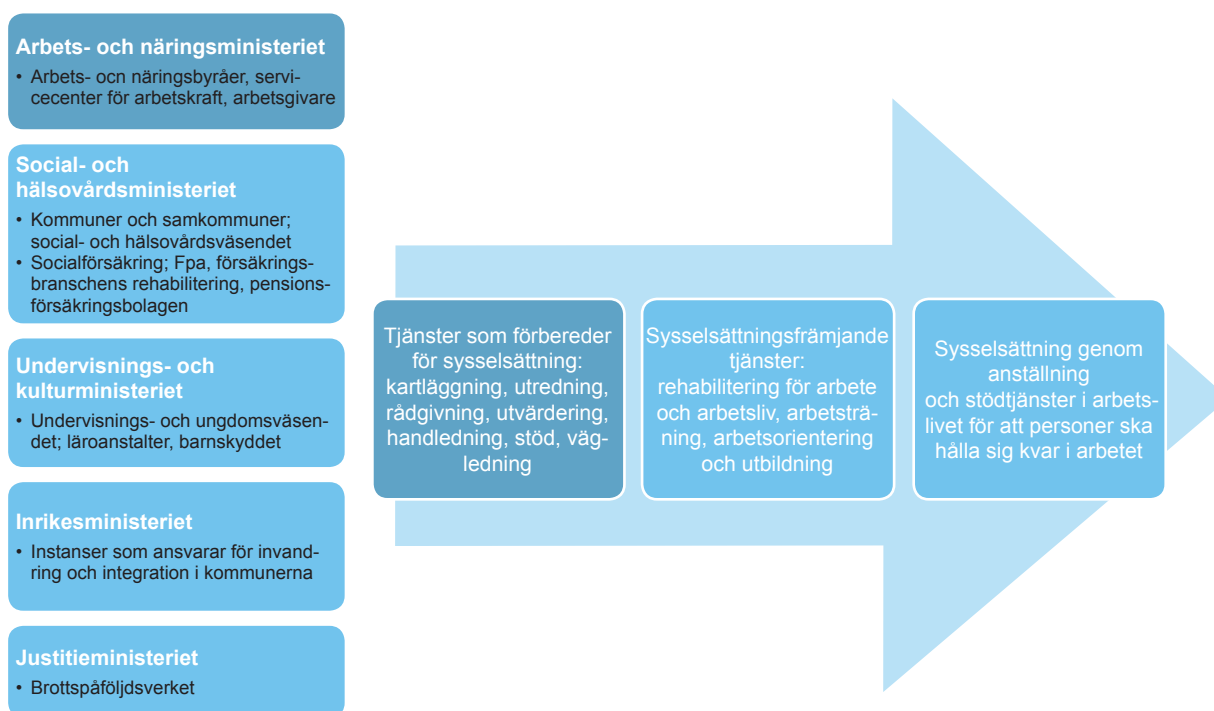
Arbets- och näringsministeriet
• Arbets- ocn näringsbyråer, servicecenter för arbetskraft, arbetsgivare

Social- och hälsovårdsministeriet
• Kommuner och samkommuner; social- och hälsovårdsväsendet
• Socialförsäkring; Fpa, försäkringsbranschens rehabilitering, pensionsförsäkringsbolagen

Undervisnings- och kulturministeriet
• Undervisnings- och ungdomsväsendet; läroanstalter, barnskyddet

Inrikesministeriet
• Instanser som ansvarar för invandring och integration i kommunerna

Justitieministeriet
• Brottspåföljdsverket

Tjänster som förbereder för sysselsättning: kartläggning, utredning, rådgivning, utvärdering, handledning, stöd, vägledning

Sysselsättningsfrämjande tjänster: rehabilitering för arbete och arbetsliv, arbetsträning, arbetsorientering och utbildning

Sysselsättning genom anställning och stödtjänster i arbetslivet för att personer ska hålla sig kvar i arbetet